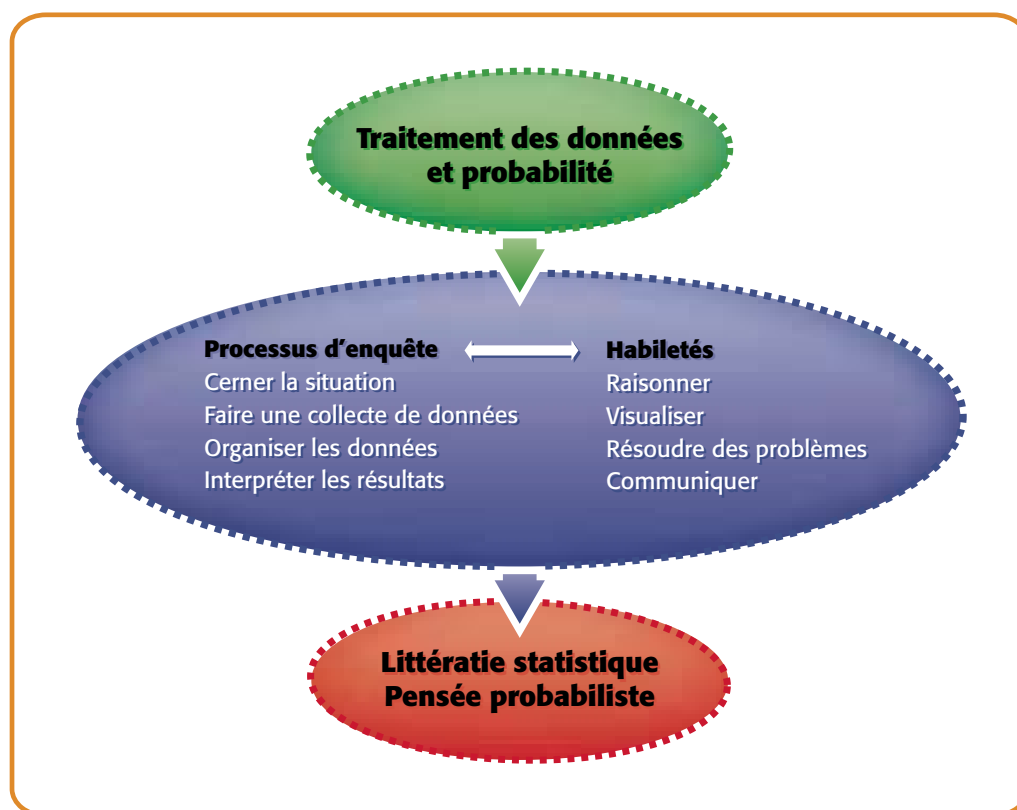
Traitement des données et probabilité

Processus d'enquête
Cerner la situation
Faire une collecte de données
Organiser les données
Interpréter les résultats

Habiletés
Raisonner
Visualiser
Résoudre des problèmes
Communiquer

Littératie statistique
Pensée probabiliste